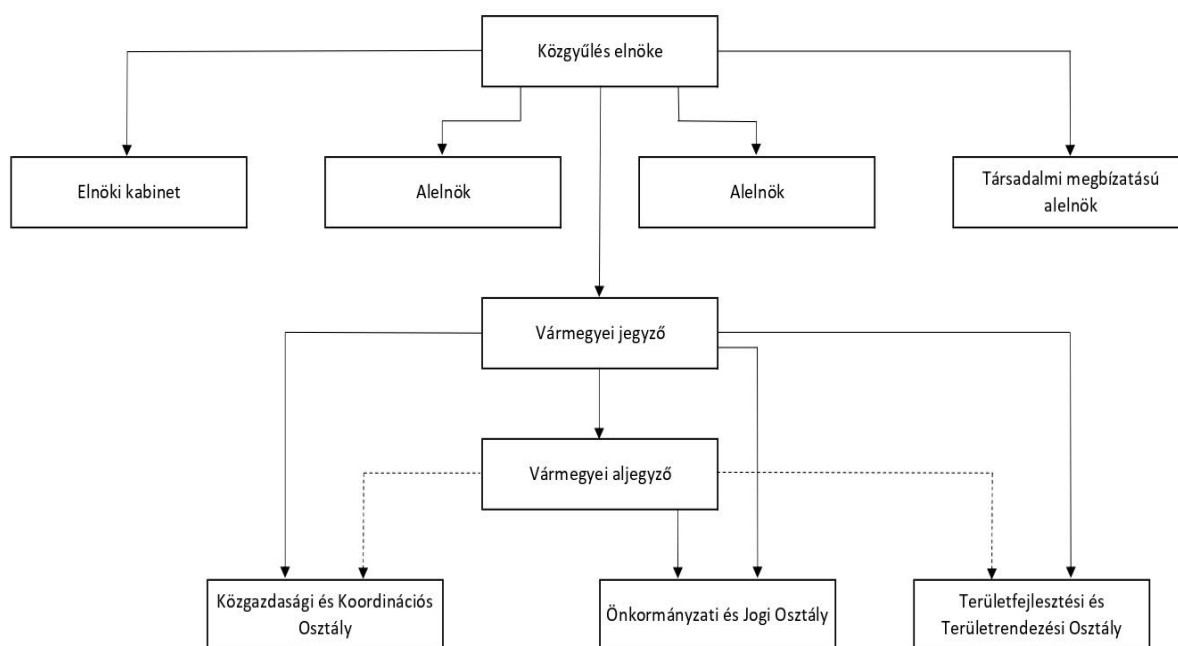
Közgyűlés elnöke

Elnöki kabinet

Alelnök

Alelnök

Társadalmi megbízatású alelnök

Vármegyei jegyző

Vármegyei aljegyző

Közgazdasági és Koordinációs Osztály

Önkormányzati és Jogi Osztály

Területfejlesztési és Területrendezési Osztály